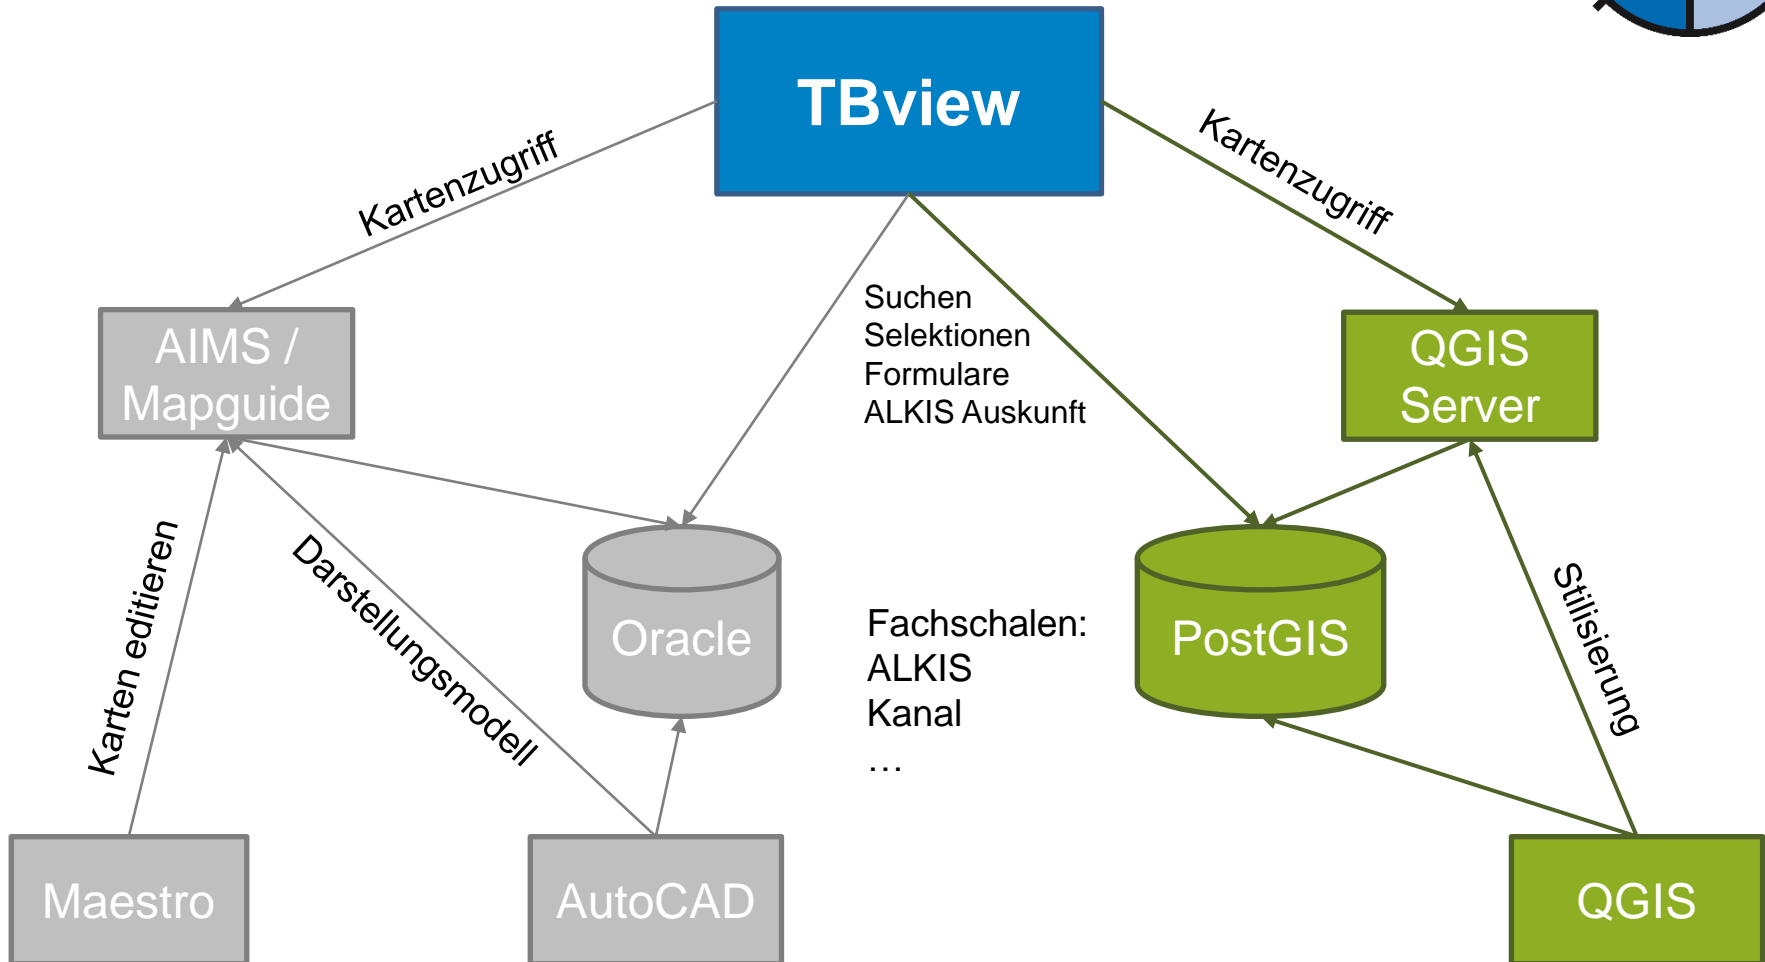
TBview

Kartenzugriff

Kartenzugriff

AIMS / Mapguide

QGIS Server

Suchen
Selektionen
Formulare
ALKIS Auskunft

Karten editieren

Darstellungsmodell

Oracle

Fachschalen:
ALKIS
Kanal
…

PostGIS

Stilisierung

Maestro

AutoCAD

QGIS